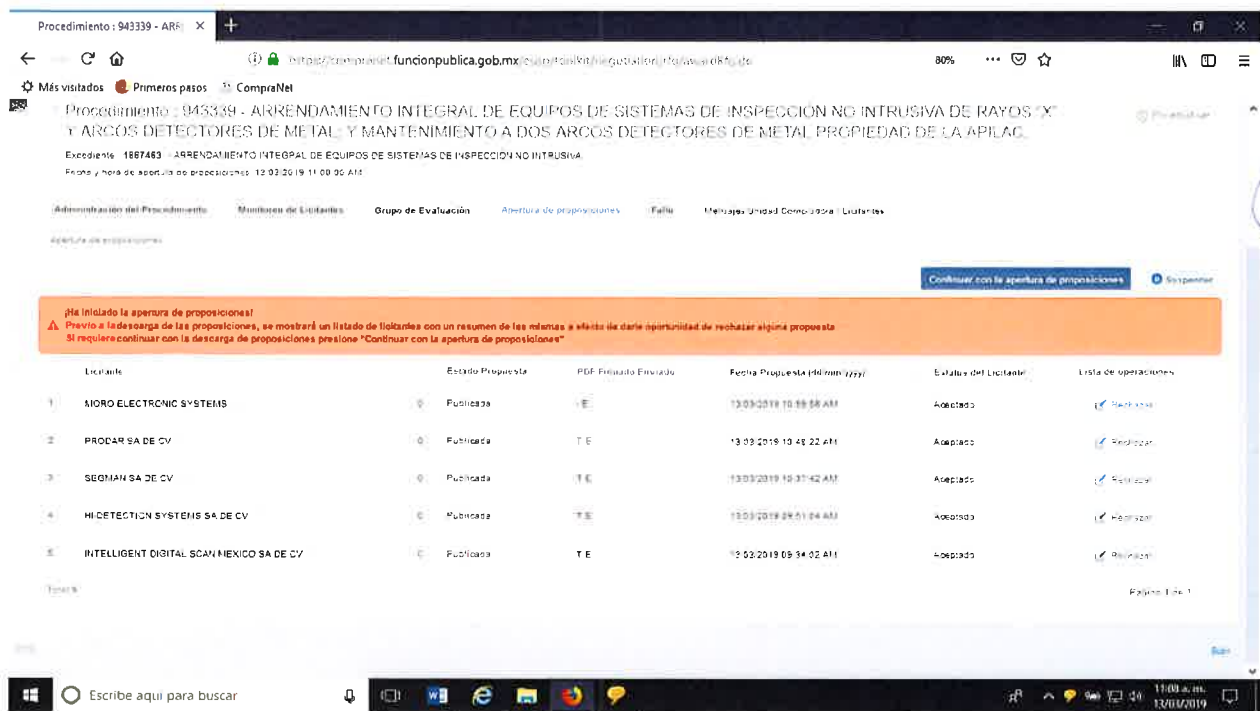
Procedimiento : 943339 - ARR ×

https://compranet.funcionpublica.gob.mx/esop/toolkit/negotiation/rfq/awardRfq.do

80%

Más visitados  Primeros pasos  CompraNet

Procedimiento : 943339 - ARRENDAMIENTO INTEGRAL DE EQUIPOS DE SISTEMAS DE INSPECCION NO INTRUSIVA DE RAYOS "X" Y ARCOS DETECTORES DE METAL Y MANTENIMIENTO A DOS ARCOS DETECTORES DE METAL PROPIEDAD DE LA APILAC

Expediente : 1867463 - ARRENDAMIENTO INTEGRAL DE EQUIPOS DE SISTEMAS DE INSPECCION NO INTRUSIVA

Fecha y hora de apertura de proposiciones: 12/03/2019 11:00:00 AM

Administración del Procedimiento   Monitoreo de Licitantes   Grupo de Evaluación   Apertura de proposiciones   Fallo   Mensajes Unidad Compradora / Licitantes

Apertura de proposiciones

Continuar con la apertura de proposiciones   Suspender

¡Ha iniciado la apertura de proposiciones!
Previo a la descarga de las proposiciones, se mostrará un listado de licitantes con un resumen de las mismas a efecto de darle oportunidad de rechazar alguna propuesta
Si requiere continuar con la descarga de proposiciones presione "Continuar con la apertura de proposiciones"

| | Licitante | | Estado Propuesta | PDF Firmado Enviado | Fecha Propuesta (dd/mm/yyyy) | Estatus del Licitante | Lista de operaciones |
|---|---|---|---|---|---|---|---|
| 1 | MORO ELECTRONIC SYSTEMS | 0 | Publicada | E | 13/03/2019 10:59:58 AM | Aceptado | Rechazar |
| 2 | PRODAR SA DE CV | 0 | Publicada | T E | 13/03/2019 10:49:22 AM | Aceptado | Rechazar |
| 3 | SEGMAN SA DE CV | 0 | Publicada | T E | 13/03/2019 10:31:42 AM | Aceptado | Rechazar |
| 4 | HI-DETECTION SYSTEMS SA DE CV | 0 | Publicada | T E | 13/03/2019 09:51:04 AM | Aceptado | Rechazar |
| 5 | INTELLIGENT DIGITAL SCAN MEXICO SA DE CV | 0 | Publicada | T E | 13/03/2019 09:34:02 AM | Aceptado | Rechazar |

Total 5

Página 1 de 1

Salir

Escribe aquí para buscar

11:08 a. m.
13/03/2019